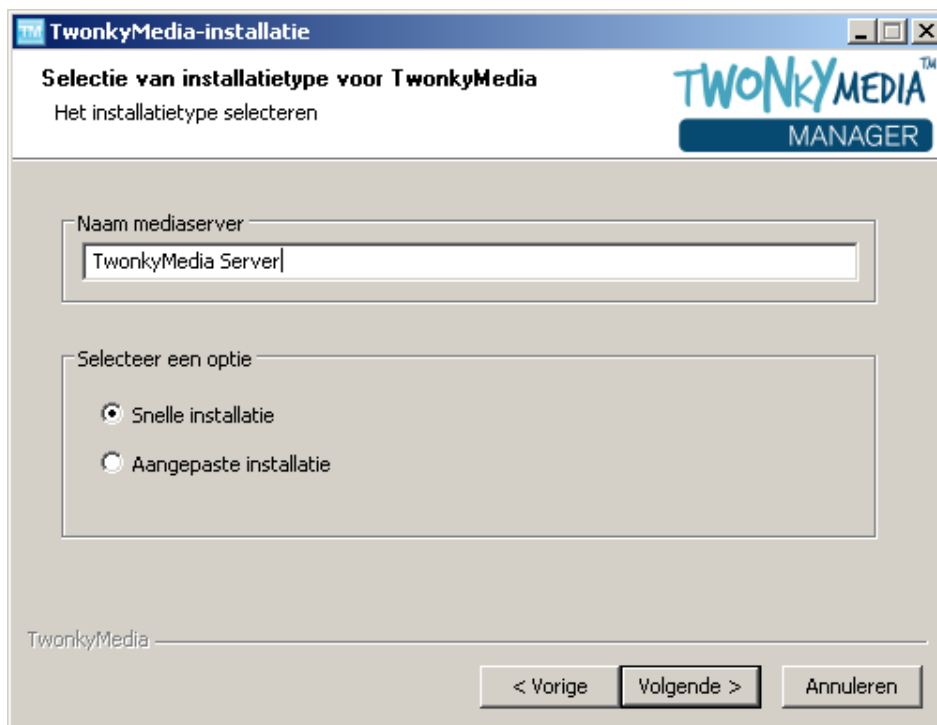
TM TwonkyMedia-installatie

Selectie van installatietype voor TwonkyMedia

Het installatietype selecteren

TWONKYMEDIA™
MANAGER

Naam mediaserver

TwonkyMedia Server

Selecteer een optie

Snelle installatie

Aangepaste installatie

TwonkyMedia

< Vorige

Volgende >

Annuleren